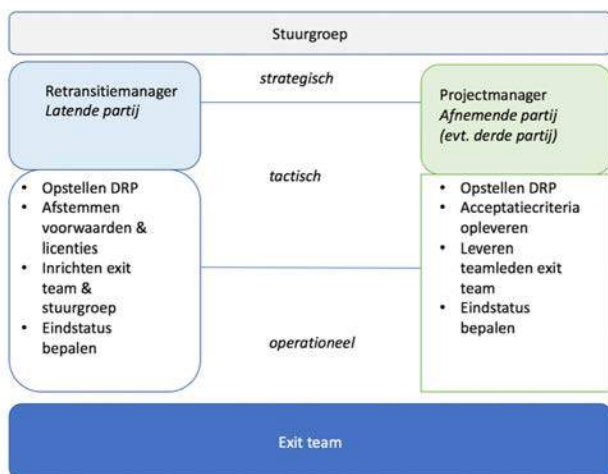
Stuurgroep

strategisch

Retransitiemanager
*Latende partij*

Projectmanager
*Afnemende partij (evt. derde partij)*

tactisch

- Opstellen DRP
- Afstemmen voorwaarden & licenties
- Inrichten exit team & stuurgroep
- Eindstatus bepalen

- Opstellen DRP
- Acceptatiecriteria opleveren
- Leveren teamleden exit team
- Eindstatus bepalen

operationeel

Exit team